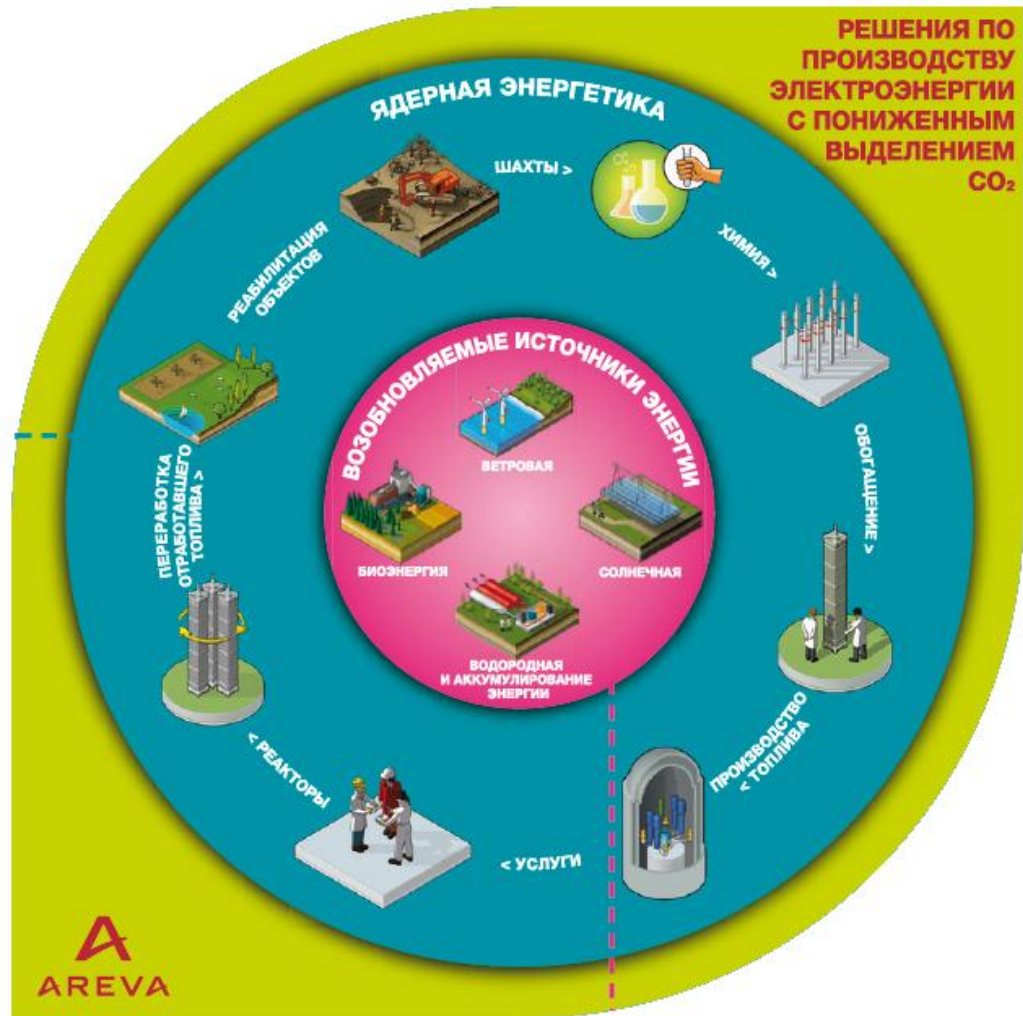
РЕШЕНИЯ ПО ПРОИЗВОДСТВУ ЭЛЕКТРОЭНЕРГИИ С ПОНИЖЕННЫМ ВЫДЕЛЕНИЕМ $CO_2$

ЯДЕРНАЯ ЭНЕРГЕТИКА

ШАХТЫ >

ХИМИЯ >

ОБОГАЩЕНИЕ >

ПРОИЗВОДСТВО < ТОПЛИВА

< УСЛУГИ

< РЕАКТОРЫ

ПЕРЕРАБОТКА ОТРАБОТАВШЕГО ТОПЛИВА >

РЕАБИЛИТАЦИЯ ОБЪЕКТОВ

ВОЗОБНОВЛЯЕМЫЕ ИСТОЧНИКИ ЭНЕРГИИ

ВЕТРОВАЯ

БИОЭНЕРГИЯ

СОЛНЕЧНАЯ

ВОДОРОДНАЯ И АККУМУЛИРОВАНИЕ ЭНЕРГИИ

AREVA